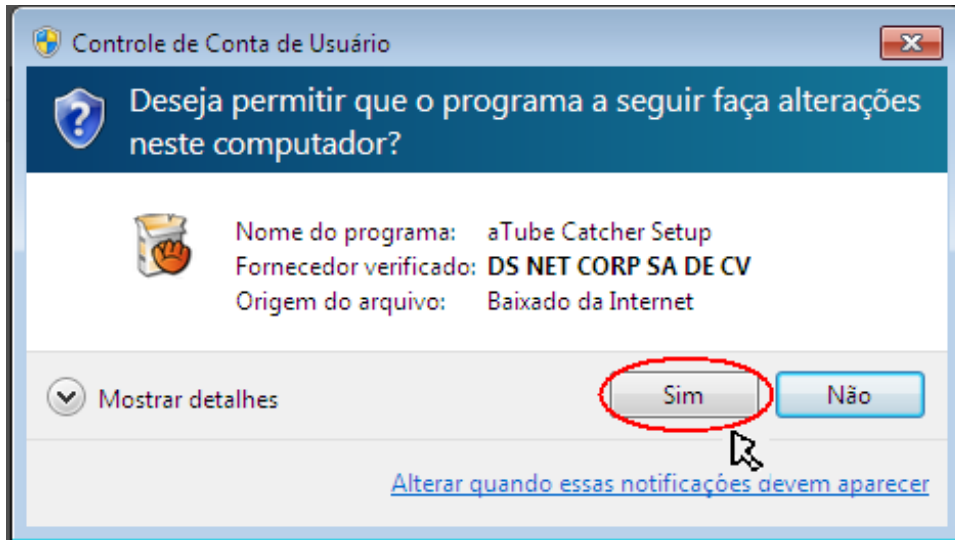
Controle de Conta de Usuário

Deseja permitir que o programa a seguir faça alterações neste computador?

| | |
|---|---|
| Nome do programa: | aTube Catcher Setup |
| Fornecedor verificado: | **DS NET CORP SA DE CV** |
| Origem do arquivo: | Baixado da Internet |

Mostrar detalhes

Sim

Não

Alterar quando essas notificações devem aparecer